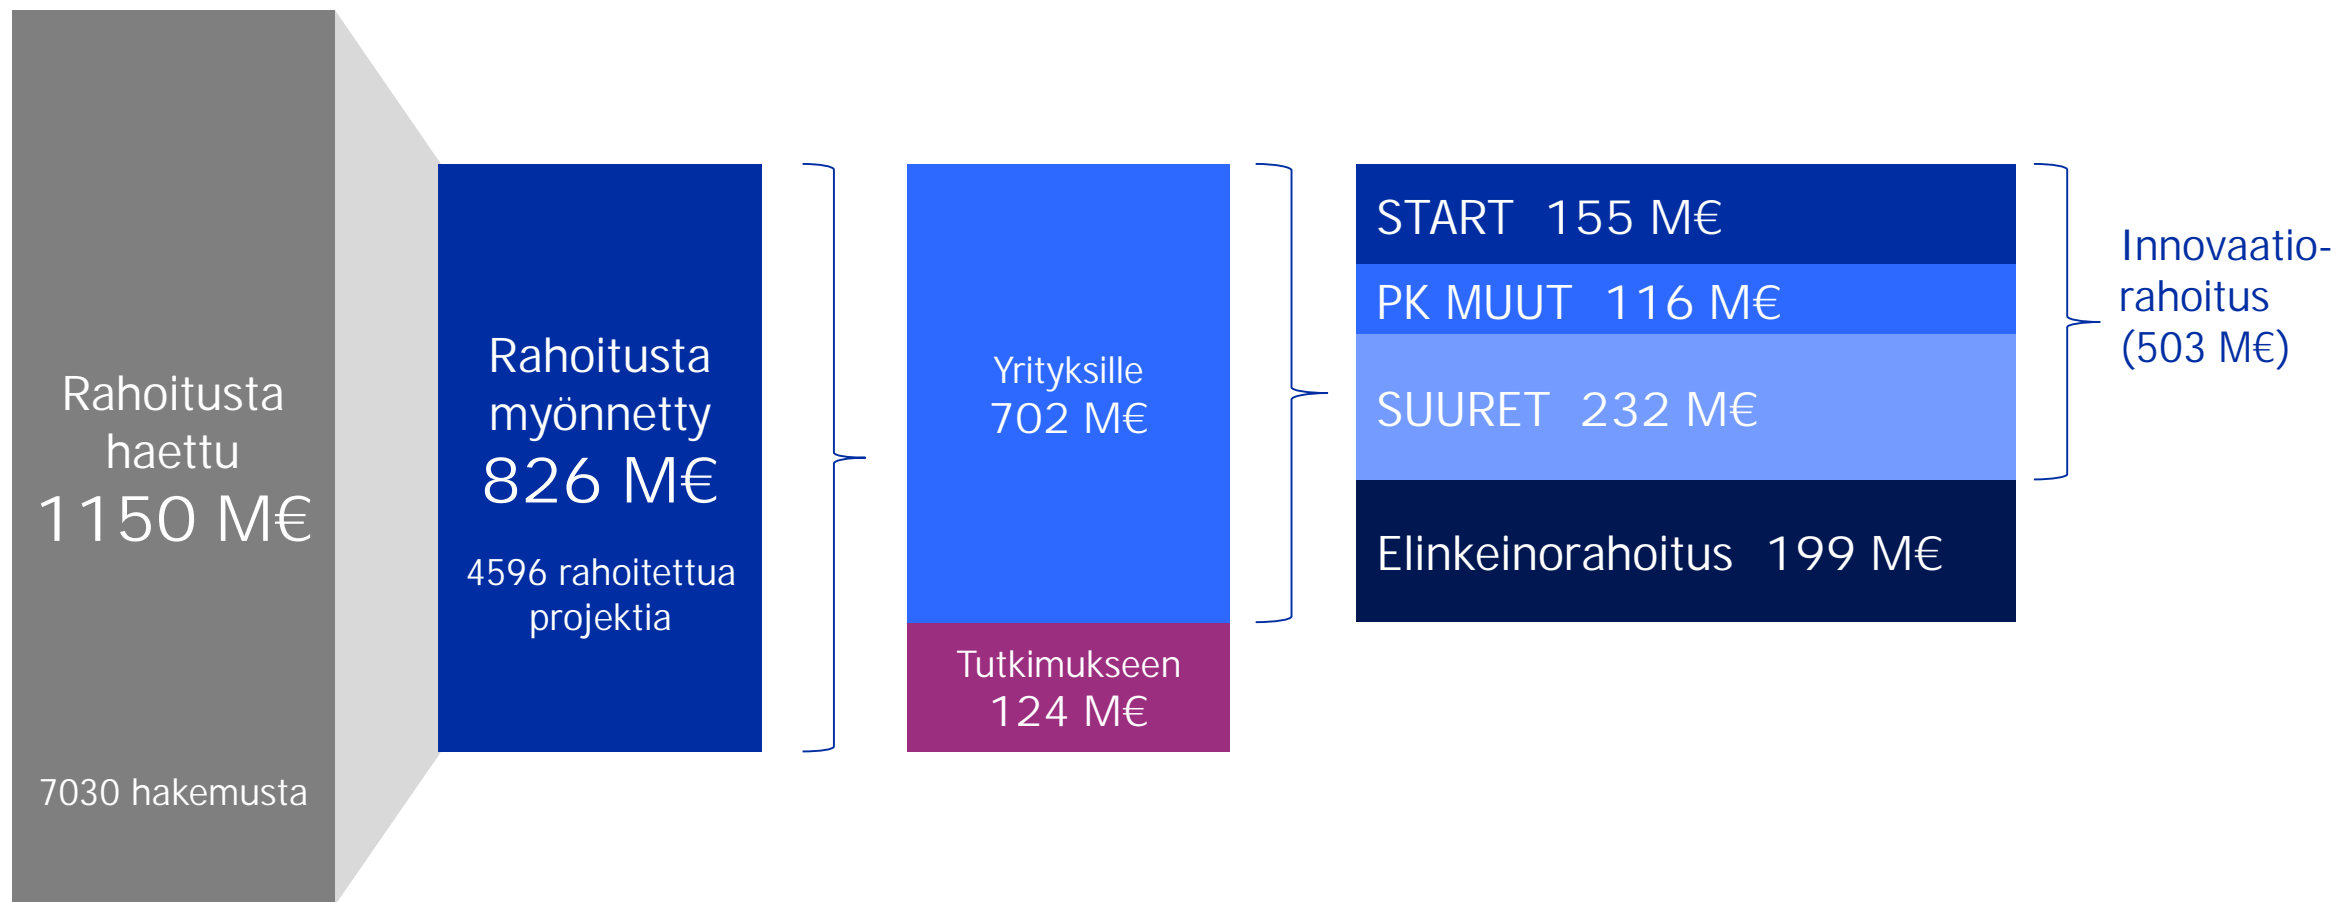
Rahoitusta haettu
1150 M€

7030 hakemusta

Rahoitusta myönnetty
826 M€

4596 rahoitettua projektia

Yrityksille
702 M€

Tutkimukseen
124 M€

START 155 M€

PK MUUT 116 M€

SUURET 232 M€

Elinkeinorahoitus 199 M€

Innovaatio-rahoitus
(503 M€)